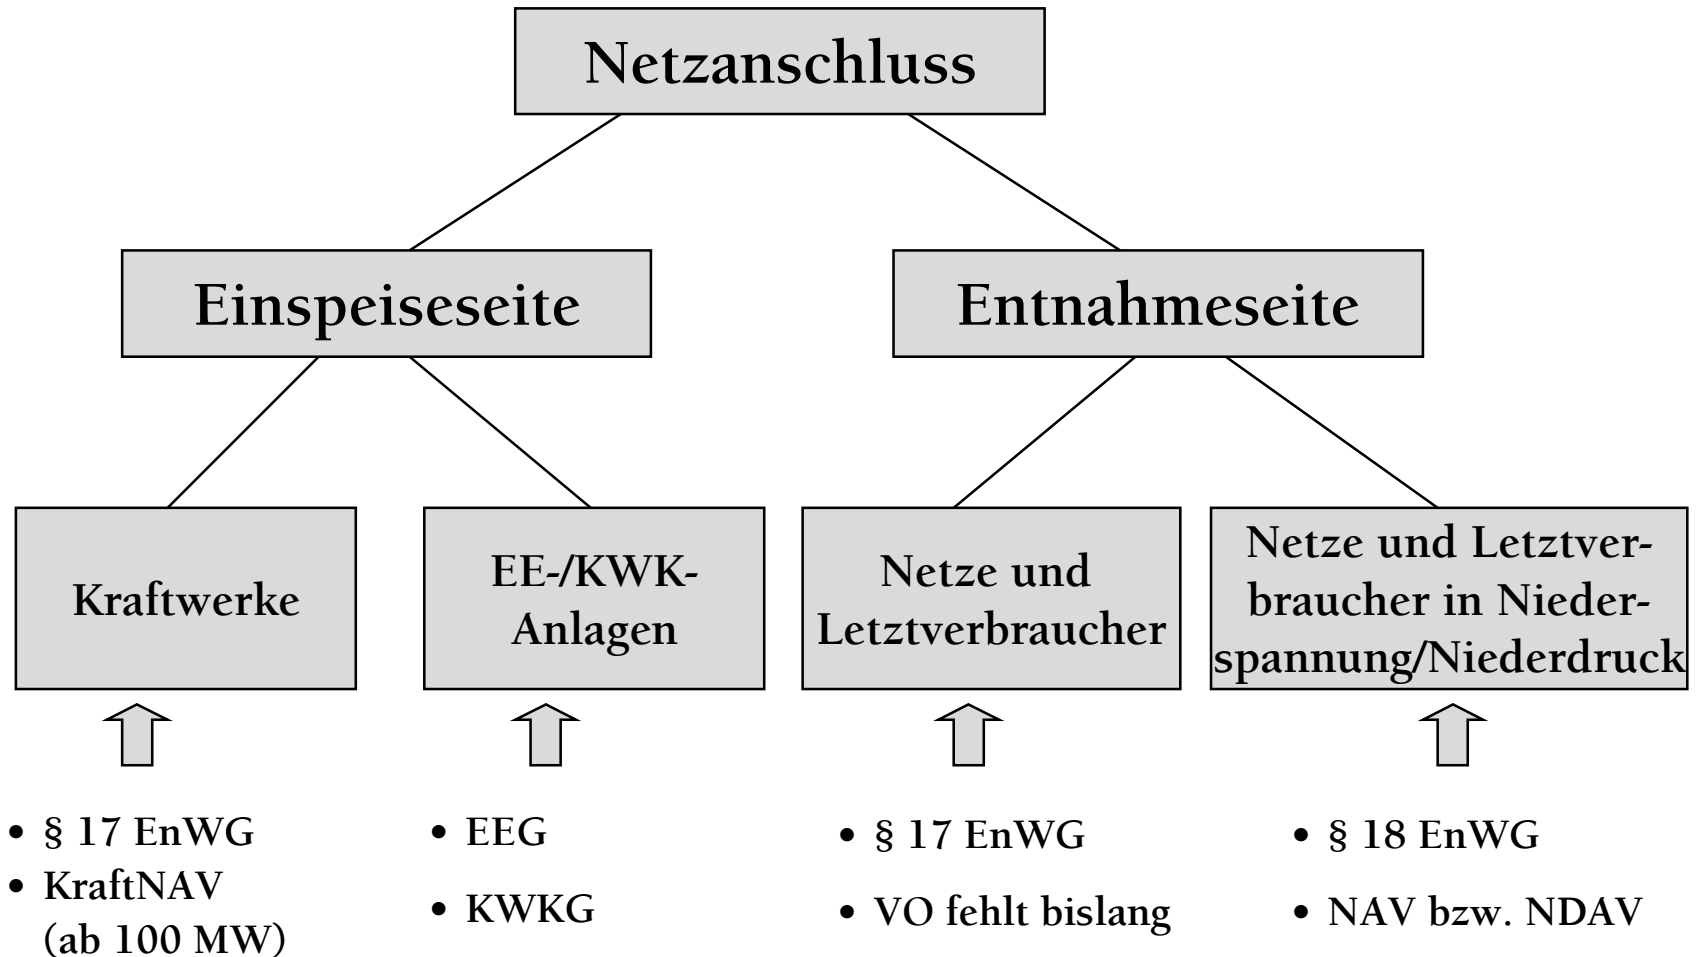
Netzanschluss

Einspeiseseite

Entnahmeseite

Kraftwerke

EE-/KWK-Anlagen

Netze und Letztverbraucher

Netze und Letztverbraucher in Niederspannung/Niederdruck

• § 17 EnWG
• KraftNAV (ab 100 MW)

• EEG
• KWKG

• § 17 EnWG
• VO fehlt bislang

• § 18 EnWG
• NAV bzw. NDAV